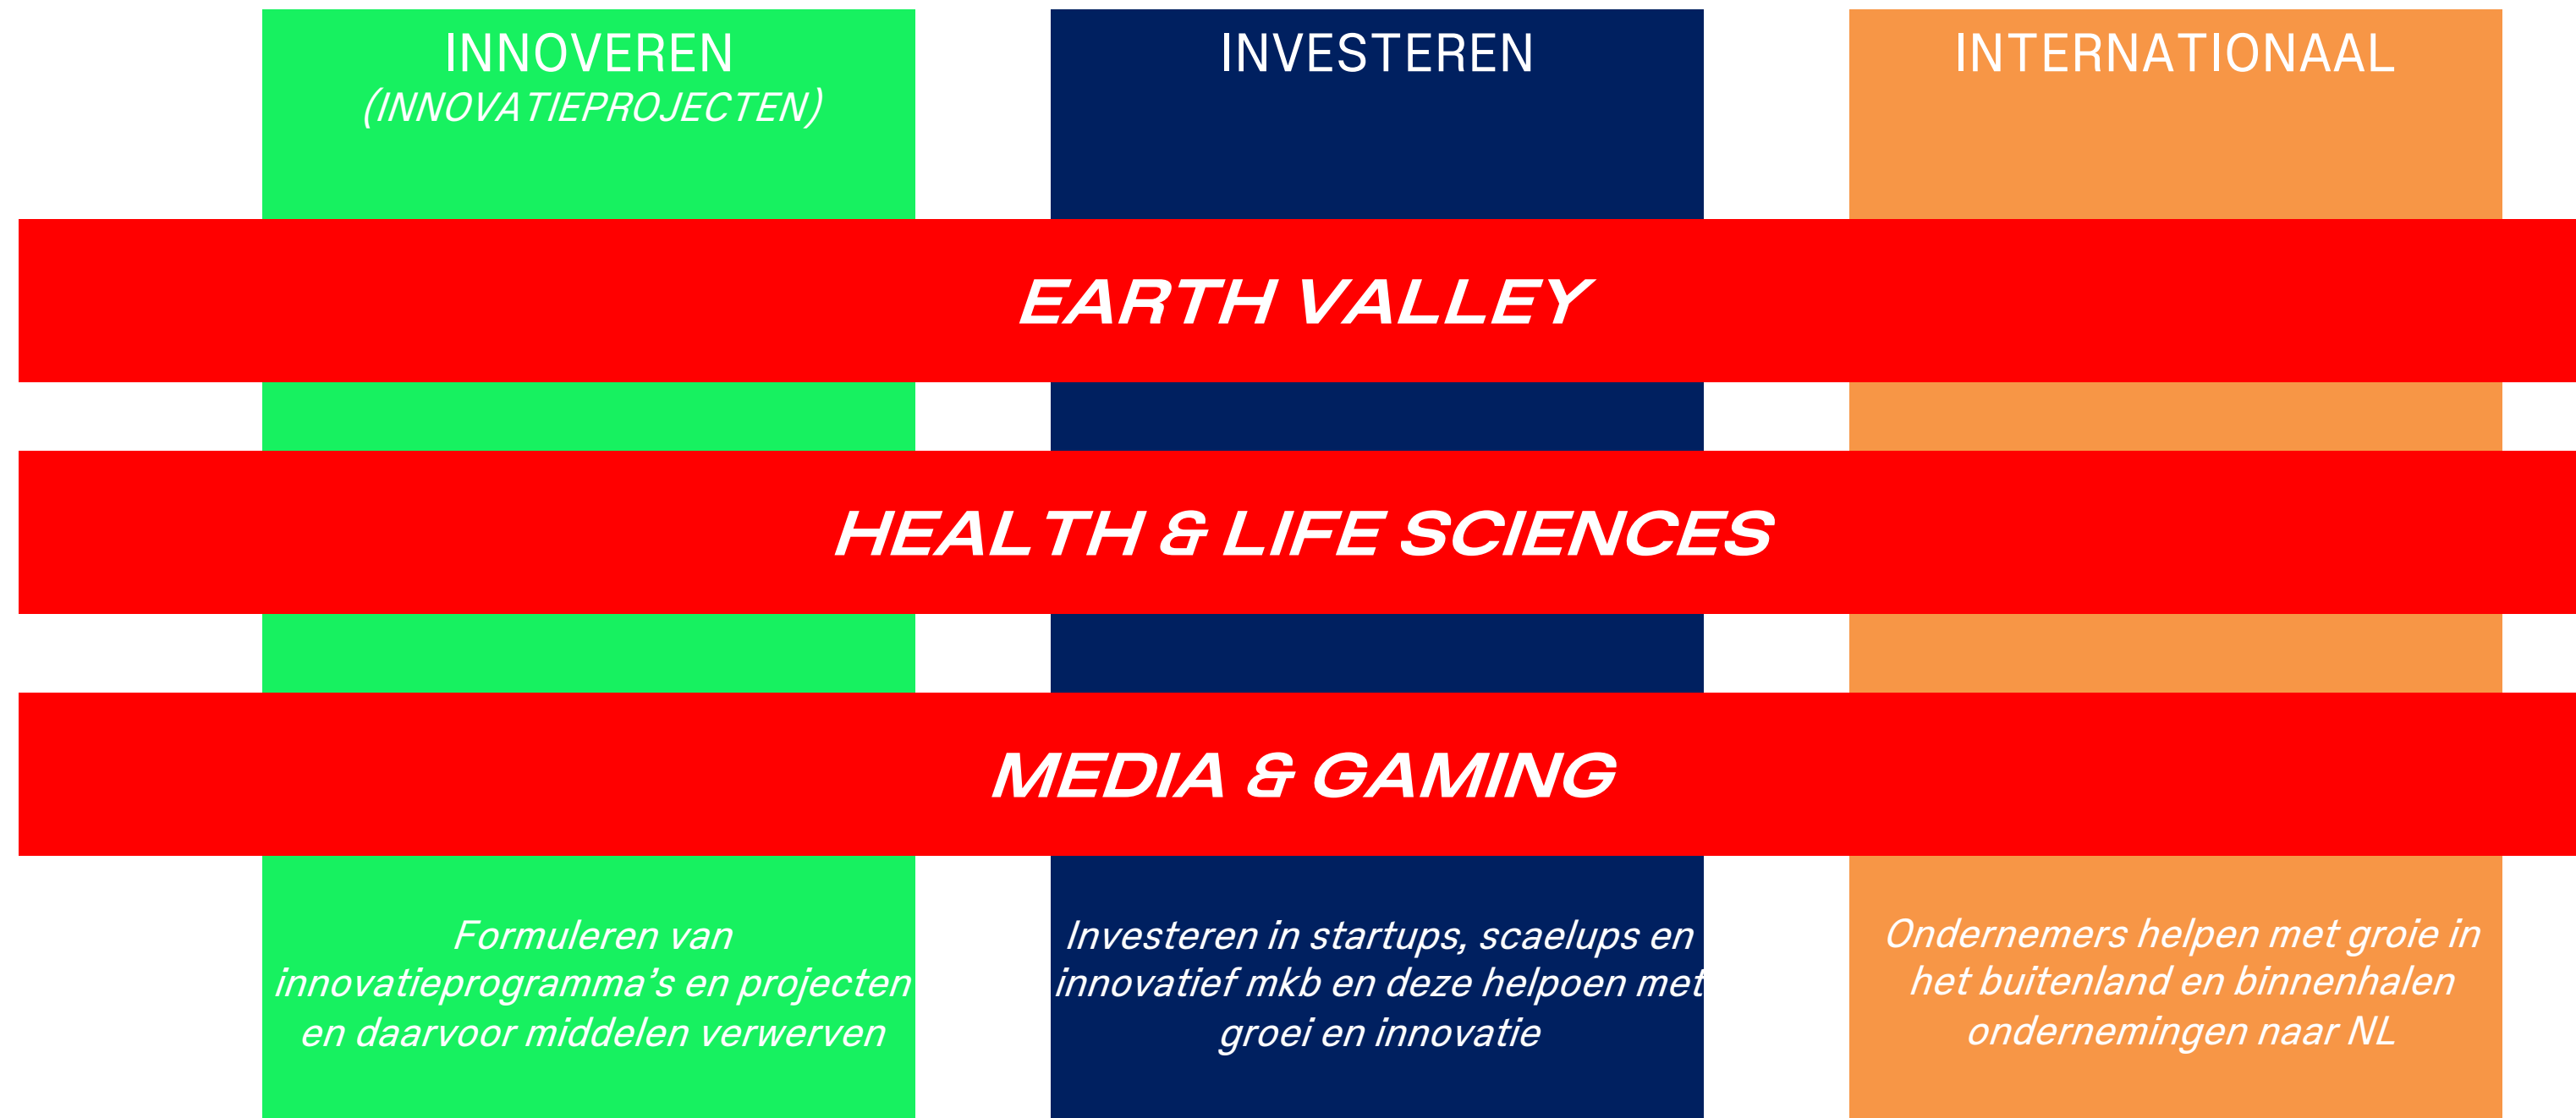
INNOVEREN
(INNOVATIEPROJECTEN)

INVESTEREN

INTERNATIONAAL

EARTH VALLEY

HEALTH & LIFE SCIENCES

MEDIA & GAMING

Formuleren van innovatieprogramma's en projecten en daarvoor middelen verwerven

Investeren in startups, scaelups en innovatief mkb en deze helpoen met groei en innovatie

Ondernemers helpen met groie in het buitenland en binnenhalen ondernemingen naar NL